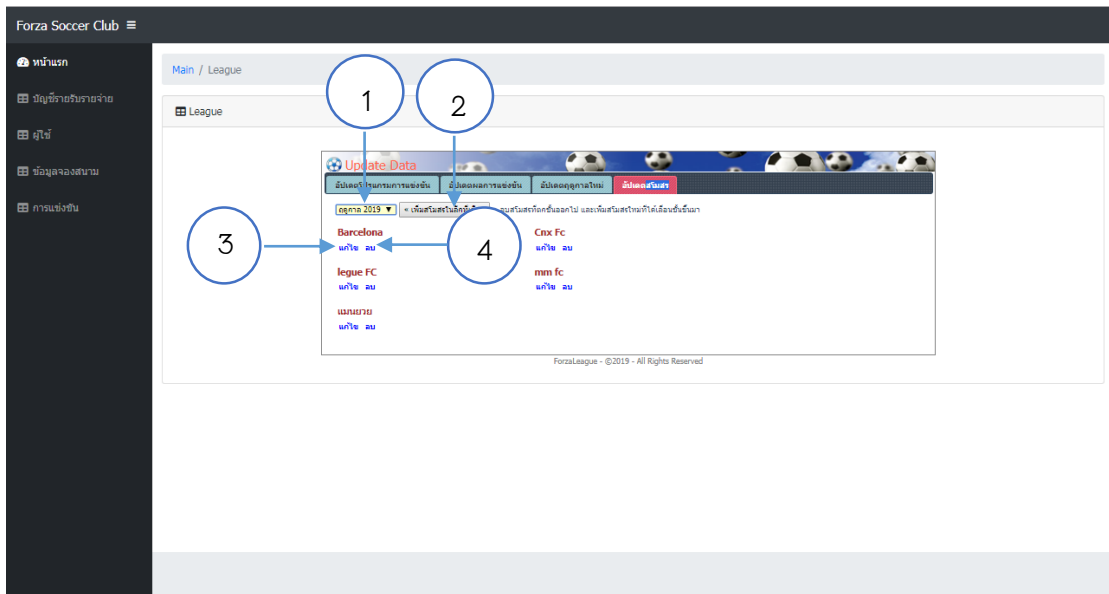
Forza Soccer Club ≡

หน้าแรก
บัญชีรายรับรายจ่าย
ผู้ใช้
ข้อมูลจองสนาม
การแข่งขัน

Main / League

League

Update Data

อัปเดตโปรแกรมการแข่งขัน | อัปเดตผลการแข่งขัน | อัปเดตฤดูกาลใหม่ | อัปเดตสโมสร

ฤดูกาล 2019 ▼ | + เพิ่มสโมสรในลีกนี้ | ลบสโมสรที่ตกชั้นออกไป และเพิ่มสโมสรใหม่ที่ได้เลื่อนชั้นขึ้นมา

1
2
3
4

Barcelona
แก้ไข ลบ

Cnx Fc
แก้ไข ลบ

legue FC
แก้ไข ลบ

mm fc
แก้ไข ลบ

แมนยวย
แก้ไข ลบ

ForzaLeague - ©2019 - All Rights Reserved